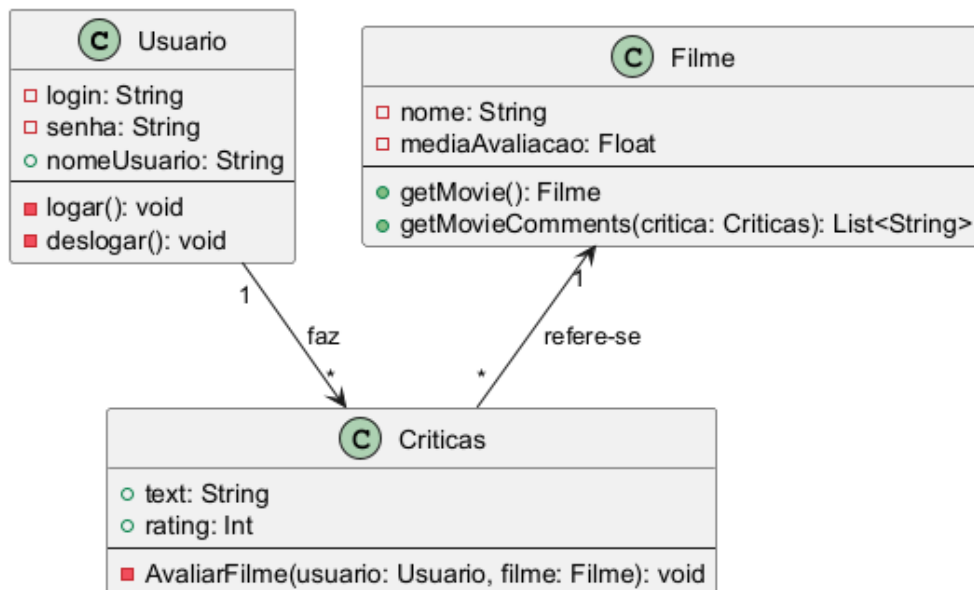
C Usuario

login: String
senha: String
nomeUsuario: String

logar(): void
deslogar(): void

C Filme

nome: String
mediaAvaliacao: Float

getMovie(): Filme
getMovieComments(critica: Criticas): List<String>

1
faz
*

1
refere-se
*

C Criticas

text: String
rating: Int

AvaliarFilme(usuario: Usuario, filme: Filme): void